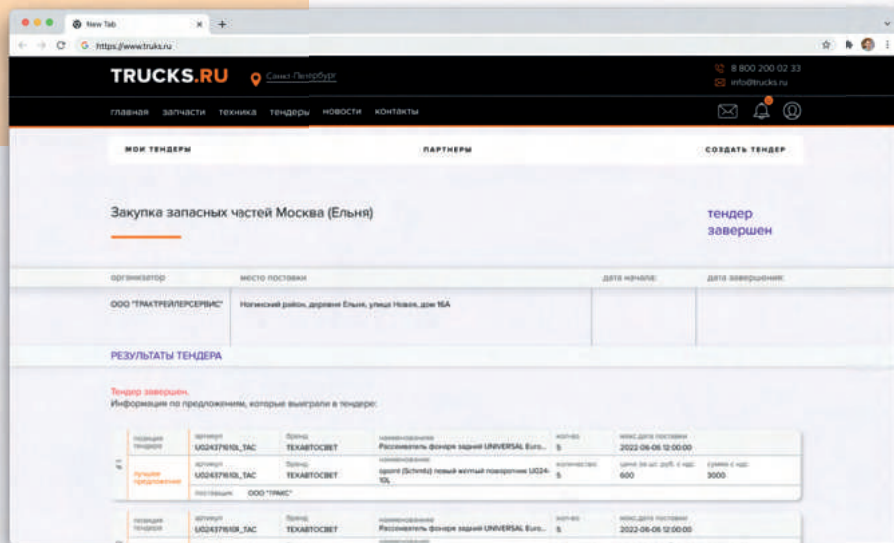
New Tab
https://www.trucks.ru

TRUCKS.RU
Санкт-Петербург
8 800 200 02 33
info@trucks.ru

главная запчасти техника тендеры новости контакты

МОИ ТЕНДЕРЫ
ПАРТНЕРЫ
СОЗДАТЬ ТЕНДЕР

Закупка запасных частей Москва (Ельня)

тендер завершен

| организатор | место поставки | дата начала: | дата завершения: |
|---|---|---|---|
| ООО "ТРАКТРЕЙЛЕРСЕРВИС" | Ногинский район, деревня Ельня, улица Новая, дом 16А | | |

РЕЗУЛЬТАТЫ ТЕНДЕРА

Тендер завершен.
Информация по предложениям, которые выиграли в тендере:

| #1 | позиция тендера | артикул UG2437610L_TAC | бренд TEXABTOCBET | наименование Рассеиватель фонаря заднего UNIVERSAL Euro... | кол-во 5 | макс.дата поставки 2022-06-06 12:00:00 | |
|---|---|---|---|---|---|---|---|
| | лучшее предложение | артикул UG2437610L_TAC | бренд TEXABTOCBET | наименование opont (Schmitz) левый желтый поворотник UG24-10L | количество 5 | цена за шт. руб. с ндс 600 | сумма с ндс 3000 |
| | | поставщик ООО "ТРАКС" | | | | | |

| | позиция тендера | артикул UG2437610R_TAC | бренд TEXABTOCBET | наименование Рассеиватель фонаря заднего UNIVERSAL Euro... | кол-во 5 | макс.дата поставки 2022-06-06 12:00:00 |
|---|---|---|---|---|---|---|